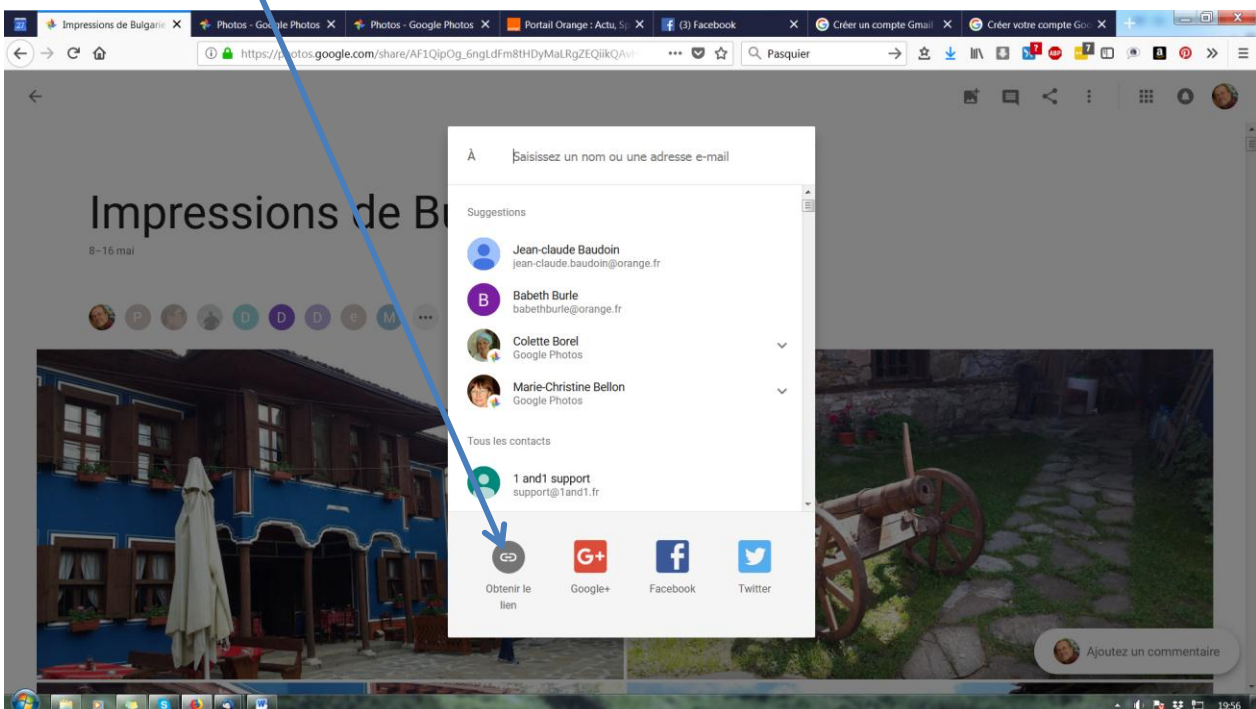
Impressions de Bulgarie ×
Photos - Google Photos ×
Photos - Google Photos ×
Portail Orange : Actu, Sp ×
(3) Facebook ×
Créer un compte Gmail ×
Créer votre compte Goo ×

https://photos.google.com/share/AF1QipOg_6ngLdFm8tHDyMaLRgZEQiikQA

Pasquier

Impressions de Bu

8–16 mai

P D D D e M

À Saisissez un nom ou une adresse e-mail

Suggestions

Jean-claude Baudoin
jean-claude.baudoin@orange.fr

B Babeth Burle
babethburle@orange.fr

Colette Borel
Google Photos

Marie-Christine Bellon
Google Photos

Tous les contacts

1 and1 support
support@1and1.fr

Obtenir le lien

Google+

Facebook

Twitter

Ajoutez un commentaire

19:56